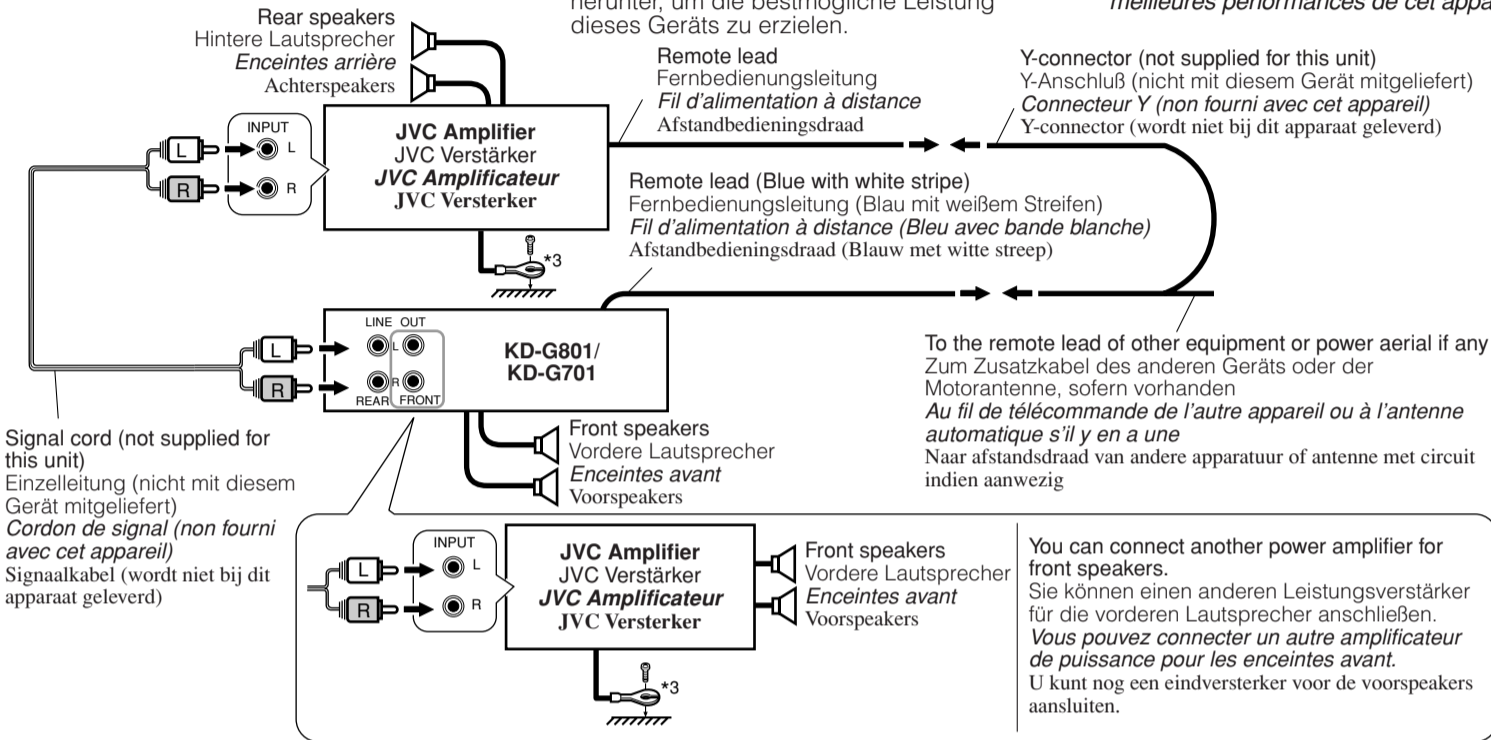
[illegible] herunter, um die bestmögliche Leistung dieses Geräts zu erzielen.

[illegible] meilleures performances de cet appa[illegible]

Rear speakers
Hintere Lautsprecher
Enceintes arrière
Achterspeakers

INPUT
L
R
L
R

JVC Amplifier
JVC Verstärker
JVC Amplificateur
JVC Versterker

Remote lead
Fernbedienungsleitung
Fil d'alimentation à distance
Afstandbedieningsdraad

Y-connector (not supplied for this unit)
Y-Anschluß (nicht mit diesem Gerät mitgeliefert)
Connecteur Y (non fourni avec cet appareil)
Y-connector (wordt niet bij dit apparaat geleverd)

Remote lead (Blue with white stripe)
Fernbedienungsleitung (Blau mit weißem Streifen)
Fil d'alimentation à distance (Bleu avec bande blanche)
Afstandbedieningsdraad (Blauw met witte streep)

*3

LINE OUT
L
R
L
R
REAR FRONT

KD-G801/
KD-G701

To the remote lead of other equipment or power aerial if any
Zum Zusatzkabel des anderen Geräts oder der Motorantenne, sofern vorhanden
Au fil de télécommande de l'autre appareil ou à l'antenne automatique s'il y en a une
Naar afstandsdraad van andere apparatuur of antenne met circuit indien aanwezig

Front speakers
Vordere Lautsprecher
Enceintes avant
Voorspeakers

Signal cord (not supplied for this unit)
Einzelleitung (nicht mit diesem Gerät mitgeliefert)
Cordon de signal (non fourni avec cet appareil)
Signaalkabel (wordt niet bij dit apparaat geleverd)

INPUT
L
R
L
R

JVC Amplifier
JVC Verstärker
JVC Amplificateur
JVC Versterker

*3

Front speakers
Vordere Lautsprecher
Enceintes avant
Voorspeakers

You can connect another power amplifier for front speakers.
Sie können einen anderen Leistungsverstärker für die vorderen Lautsprecher anschließen.
Vous pouvez connecter un autre amplificateur de puissance pour les enceintes avant.
U kunt nog een eindversterker voor de voorspeakers aansluiten.